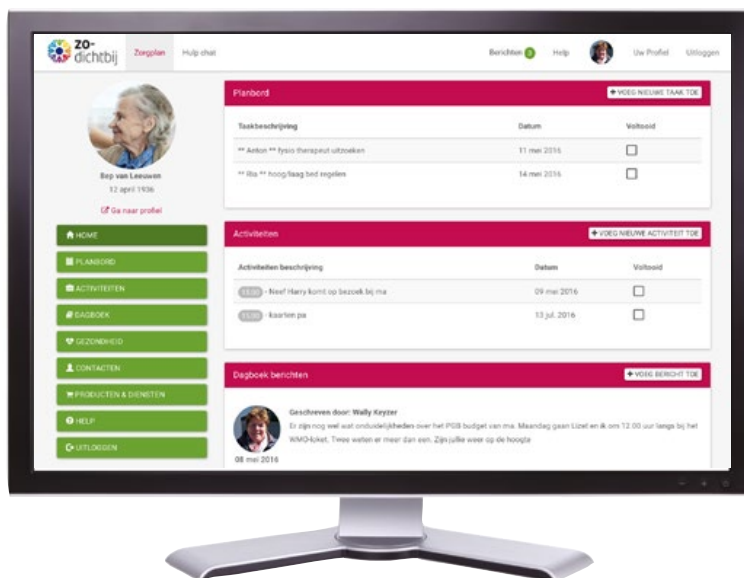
zo-dichtbij Zorgplan Hulp chat Berichten 3 Help Uw Profiel Uitloggen

Bep van Leeuwen
12 april 1936
Ga naar profiel

HOME
PLANBORD
ACTIVITEITEN
DAGBOEK
GEZONDHEID
CONTACTEN
PRODUCTEN & DIENSTEN
HELP
UITLOGGEN

Planbord
+ VOEG NIEUWE TAAK TOE

| Taakbeschrijving | Datum | Voltooid |
|---|---|---|
| ** Anton ** fysio therapeut uitzoeken | 11 mei 2016 | ☐ |
| ** Illa ** hoog/laag bed regelen | 14 mei 2016 | ☐ |

Activiteiten
+ VOEG NIEUWE ACTIVITEIT TOE

| Activiteiten beschrijving | Datum | Voltooid |
|---|---|---|
| 15:00 - Neef Harry komt op bezoek bij ma | 09 mei 2016 | ☐ |
| 15:00 - kaarten pa | 13 jul. 2016 | ☐ |

Dagboek berichten
+ VOEG BERICHT TOE

Geschreven door: Wally Keyzer
Er zijn nog wel wat onduidelijkheden over het PGB budget van ma. Maandag gaan Lizet en ik om 12.00 uur langs bij het WMO-loket. Twee weten er meer dan een. Zijn jullie weer op de hoogte
08 mei 2016